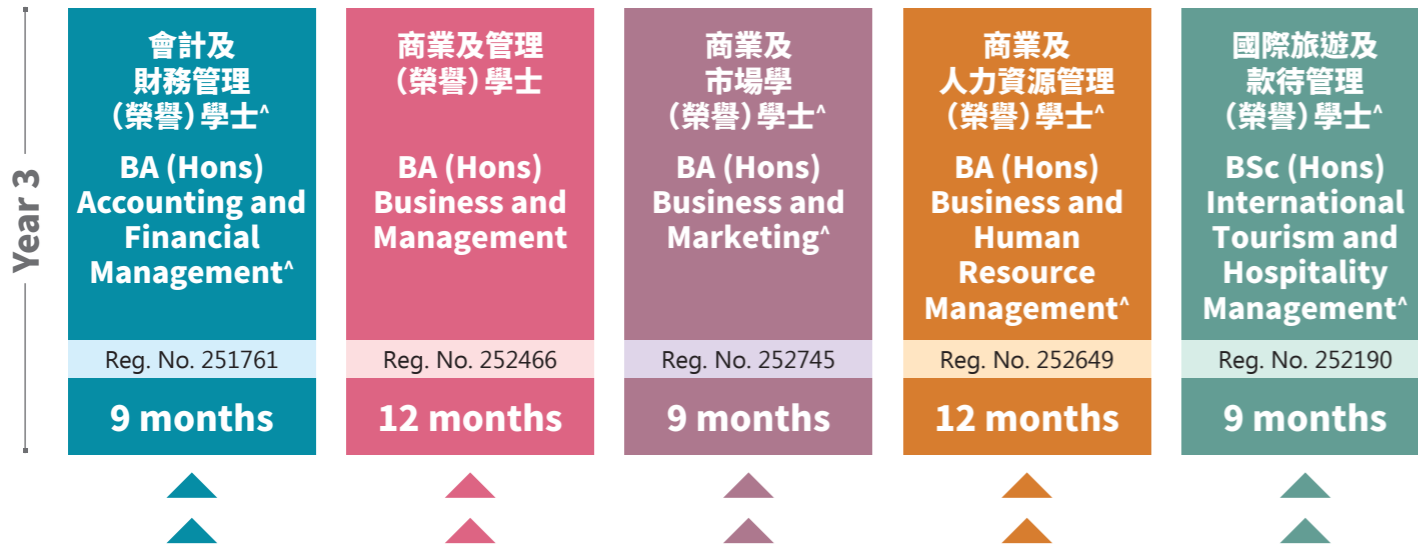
Year 3

會計及財務管理(榮譽)學士^

BA (Hons) Accounting and Financial Management^

Reg. No. 251761

9 months

商業及管理(榮譽)學士

BA (Hons) Business and Management

Reg. No. 252466

12 months

商業及市場學(榮譽)學士^

BA (Hons) Business and Marketing^

Reg. No. 252745

9 months

商業及人力資源管理(榮譽)學士^

BA (Hons) Business and Human Resource Management^

Reg. No. 252649

12 months

國際旅遊及款待管理(榮譽)學士^

BSc (Hons) International Tourism and Hospitality Management^

Reg. No. 252190

9 months